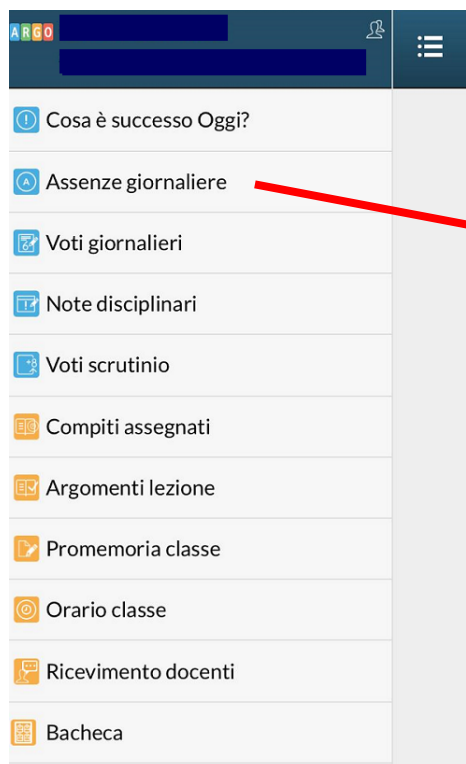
ARGO

Cosa è successo Oggi?

Assenze giornaliere

Voti giornalieri

Note disciplinari

Voti scrutinio

Compiti assegnati

Argomenti lezione

Promemoria classe

Orario classe

Ricevimento docenti

Bacheca